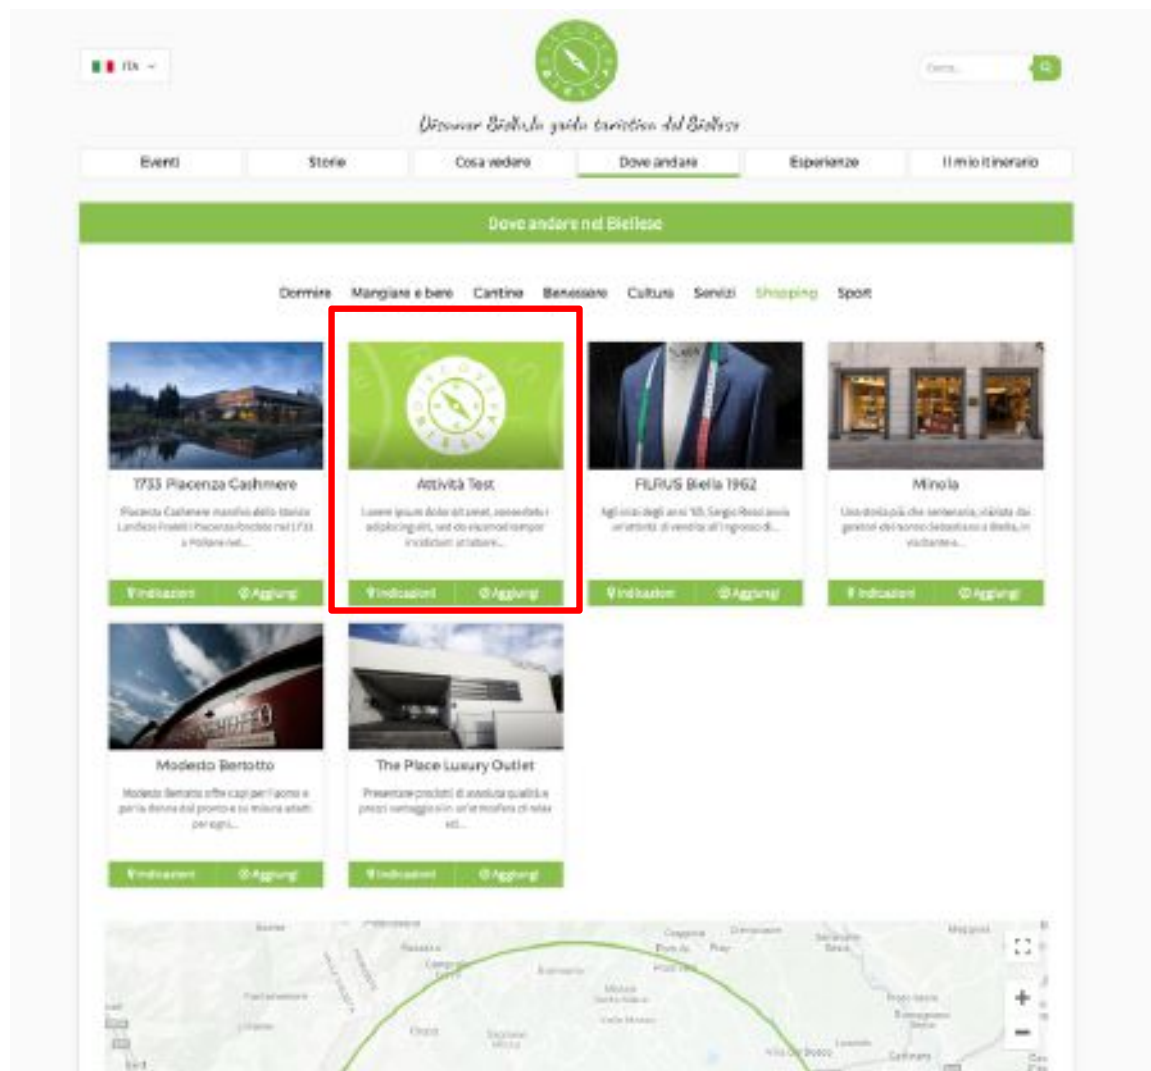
ITA

Cerca...

Discover Biella la guida turistica del Biellese

Eventi | Storie | Cosa vedere | Dove andare | Esperienze | Il mio itinerario

Dove andare nel Biellese

Dormire | Mangiare e bere | Cantine | Benessere | Cultura | Servizi | Shopping | Sport

1733 Piacenza Cashmere
Piacenza Cashmere marchio dello storico Lanificio Fratelli Piacenza fondato nel 1733 a Pollone nel...
Indicazioni | Aggiungi

Attività Test
Lorem ipsum dolor sit amet, consectetur adipiscing elit, sed do eiusmod tempor incididunt ut labore...
Indicazioni | Aggiungi

FILRUS Biella 1962
Agli inizi degli anni '60, Sergio Rossi avvia un'attività di vendita all'ingrosso di...
Indicazioni | Aggiungi

Minola
Una storia più che centenaria, iniziata dai genitori del nonno Sebastiano a Biella, in via Dante e...
Indicazioni | Aggiungi

Modesto Bertotto
Modesto Bertotto offre capi per l'uomo e per la donna dal pronto e su misura adatti per ogni...
Indicazioni | Aggiungi

The Place Luxury Outlet
Presentare prodotti di assoluta qualità a prezzi vantaggiosi in un'atmosfera di relax ed...
Indicazioni | Aggiungi

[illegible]